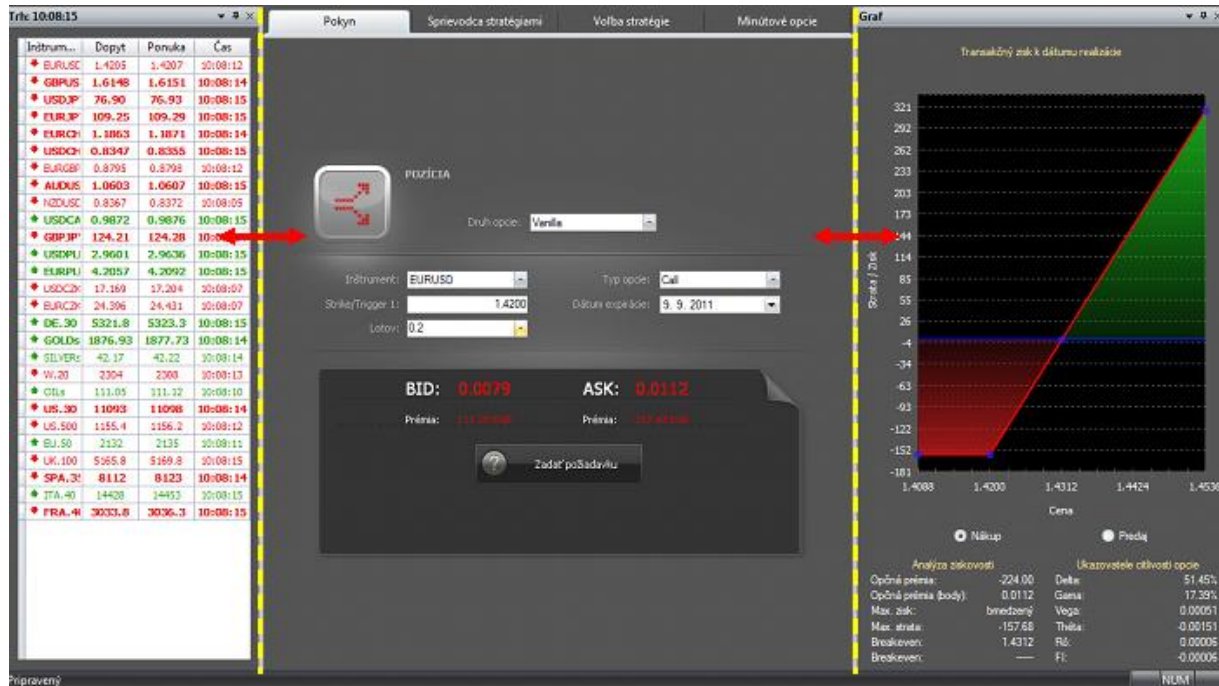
Trh: 10:08:15

| Inštrum... | Dopyt | Ponuka | Čas |
|---|---|---|---|
| EURUSD | 1.4205 | 1.4207 | 10:08:12 |
| GBPUS | 1.6148 | 1.6151 | 10:08:14 |
| USDJP | 76.90 | 76.93 | 10:08:15 |
| EURJP | 109.25 | 109.29 | 10:08:15 |
| EURCH | 1.1863 | 1.1871 | 10:08:14 |
| USDCH | 0.8347 | 0.8355 | 10:08:15 |
| EURGBP | 0.8795 | 0.8798 | 10:08:12 |
| AUDUS | 1.0603 | 1.0607 | 10:08:15 |
| NZDUSD | 0.8367 | 0.8372 | 10:08:05 |
| USDCA | 0.9872 | 0.9876 | 10:08:15 |
| GBPJP | 124.21 | 124.28 | 10:0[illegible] |
| USDPU | 2.9601 | 2.9636 | 10:08:15 |
| EURPU | 4.2057 | 4.2092 | 10:08:15 |
| USDCZK | 17.169 | 17.204 | 10:08:07 |
| EURCZK | 24.396 | 24.431 | 10:08:07 |
| DE.30 | 5321.8 | 5323.3 | 10:08:15 |
| GOLDs | 1876.93 | 1877.73 | 10:08:14 |
| SILVERs | 42.17 | 42.22 | 10:08:14 |
| W.20 | 2304 | 2308 | 10:08:13 |
| OILs | 111.05 | 111.12 | 10:08:10 |
| US.30 | 11093 | 11098 | 10:08:14 |
| US.500 | 1155.4 | 1156.2 | 10:08:12 |
| EU.50 | 2132 | 2135 | 10:08:11 |
| UK.100 | 5165.8 | 5169.8 | 10:08:15 |
| SPA.3 | 8112 | 8123 | 10:08:14 |
| ITA.40 | 14428 | 14453 | 10:08:15 |
| FRA.4 | 3033.8 | 3036.3 | 10:08:15 |

Pokyn | Sprievodca stratégiami | Voľba stratégie | Minútové opcie

POZÍCIA

Druh opcie: Vanilla

Inštrument: EURUSD
Typ opcie: Call
Strike/Trigger 1: 1.4200
Dátum expirácie: 9. 9. 2011
Lotov: 0.2

BID: 0.0079
ASK: 0.0112
Prémia: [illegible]
Prémia: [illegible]

Zadať požiadavku

Graf

Transakčný zisk k dátumu realizácie

Strata / Zisk
321, 292, 262, 233, 203, 173, 144, 114, 85, 55, 26, -4, -34, -63, -93, -122, -152, -181
1.4088, 1.4200, 1.4312, 1.4424, 1.4536
Cena

Nákup
Predaj

Analýza ziskovosti
Opčná prémia: -224.00
Opčná prémia (body): 0.0112
Max. zisk: bmedzený
Max. strata: -157.68
Breakeven: 1.4312
Breakeven: —

Ukazovatele citlivosti opcie
Delta: 51.45%
Gama: 17.39%
Vega: 0.00051
Théta: -0.00151
Ró: 0.00006
Fí: -0.00006

Pripravený
NUM